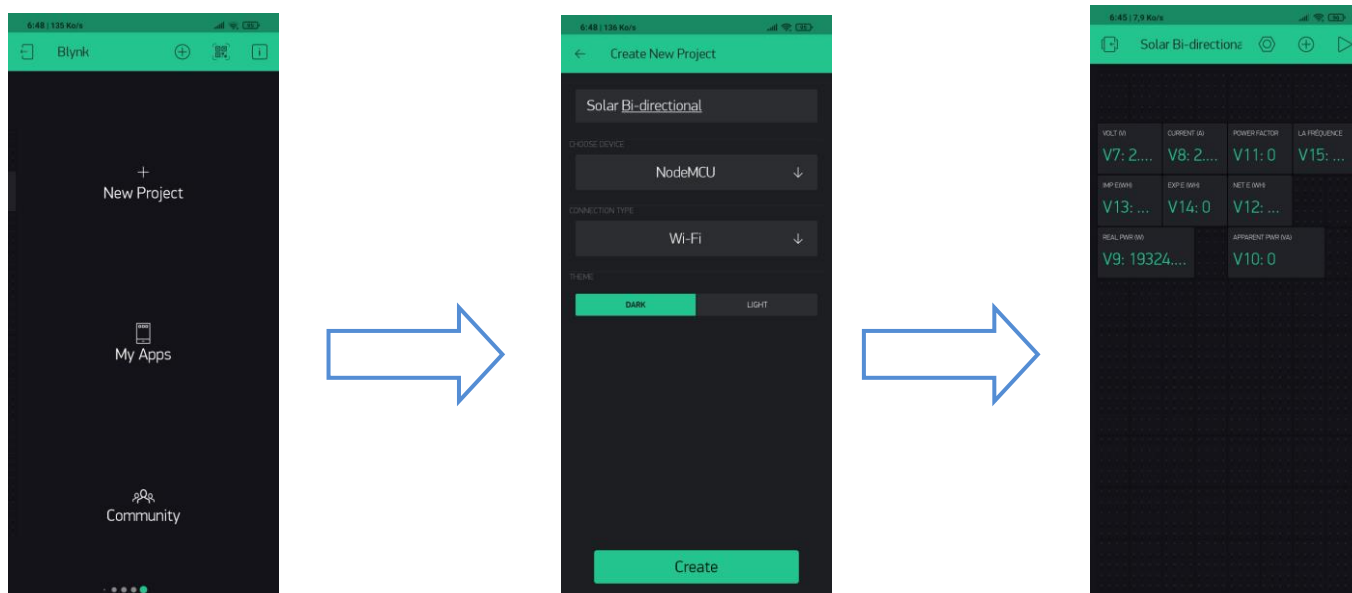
6:48 | 135 Ko/s

Blynk

+
New Project

My Apps

Community

6:48 | 136 Ko/s

Create New Project

Solar Bi-directional

CHOOSE DEVICE

NodeMCU

CONNECTION TYPE

Wi-Fi

THEME

DARK

LIGHT

Create

6:45 | 7,9 Ko/s

Solar Bi-directiona

VOLT (V)
V7: 2....

CURRENT (A)
V8: 2....

POWER FACTOR
V11: 0

LA FRÉQUENCE
V15: ...

IMP E(WH)
V13: ...

EXP E (WH)
V14: 0

NET E (WH)
V12: ...

REAL PWR (W)
V9: 19324....

APPARENT PWR (VA)
V10: 0